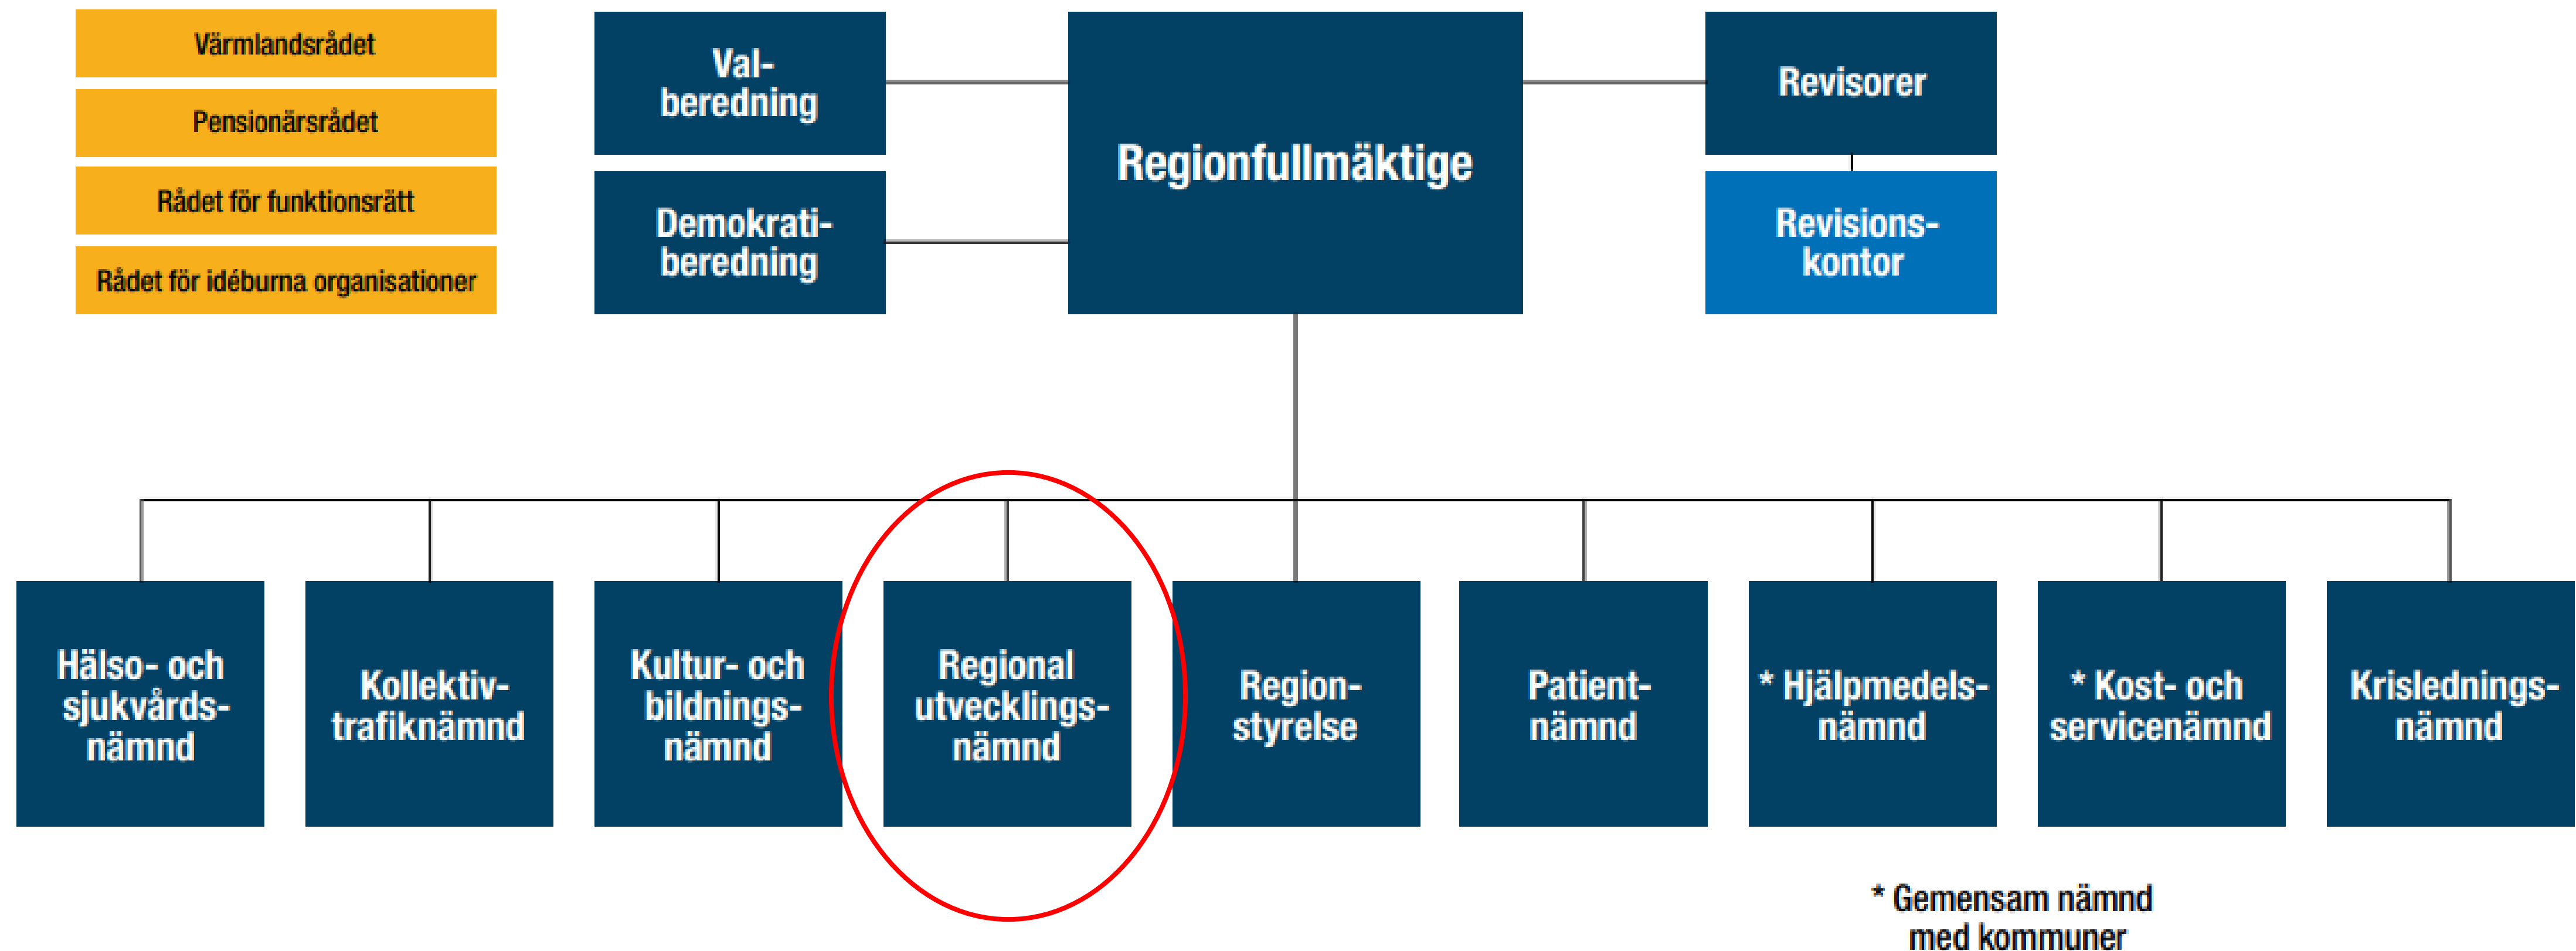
Värmlandsrådet

Pensionärsrådet

Rådet för funktionsrätt

Rådet för idéburna organisationer

Valberedning

Demokratiberedning

Regionfullmäktige

Revisorer

Revisionskontor

Hälso- och sjukvårdsnämnd

Kollektivtrafiknämnd

Kultur- och bildningsnämnd

Regional utvecklingsnämnd

Regionstyrelse

Patientnämnd

* Hjälpmedelsnämnd

* Kost- och servicenämnd

Krisledningsnämnd

* Gemensam nämnd med kommuner